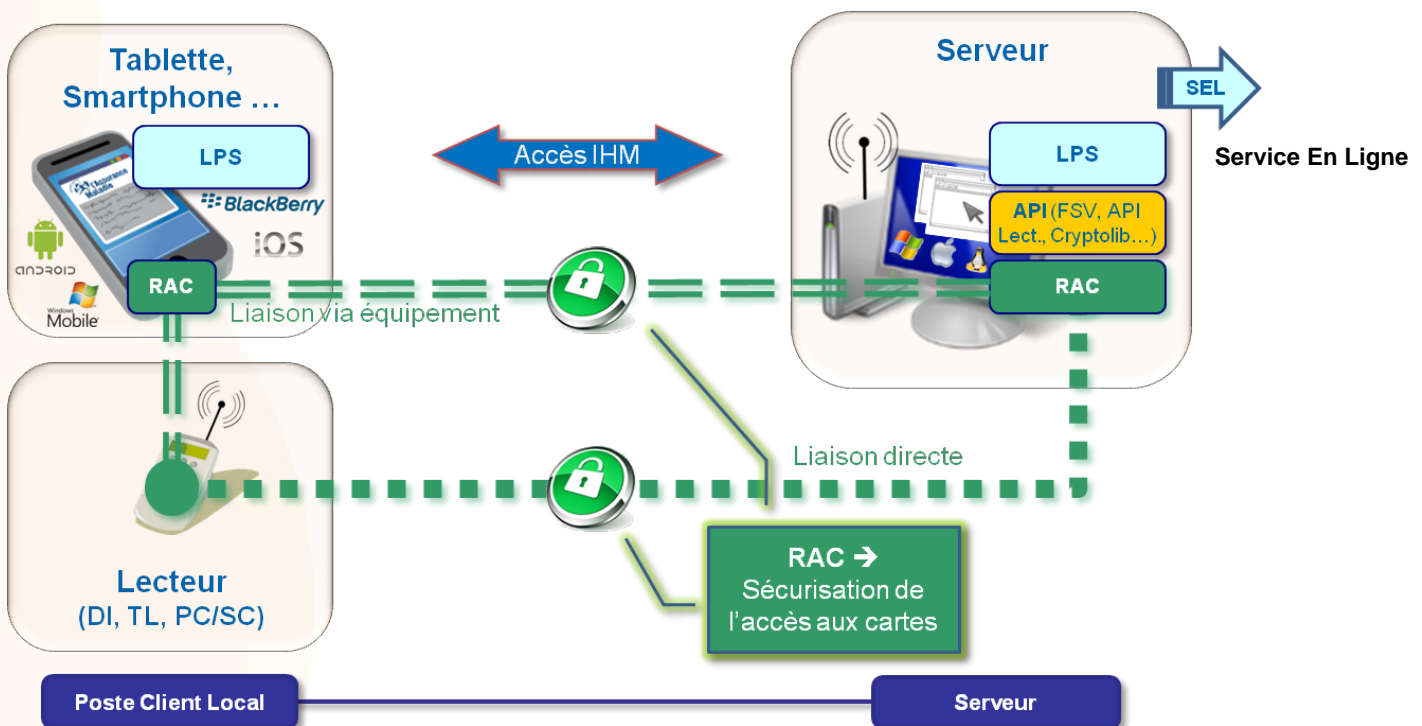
Tablette, Smartphone …

LPS

BlackBerry

iOS

ANDROID

Windows Mobile

RAC

Accès IHM

Serveur

SEL

Service En Ligne

LPS

API (FSV, API Lect., Cryptolib…)

RAC

Liaison via équipement

Liaison directe

Lecteur
(DI, TL, PC/SC)

RAC ➔
Sécurisation de l'accès aux cartes

Poste Client Local

Serveur